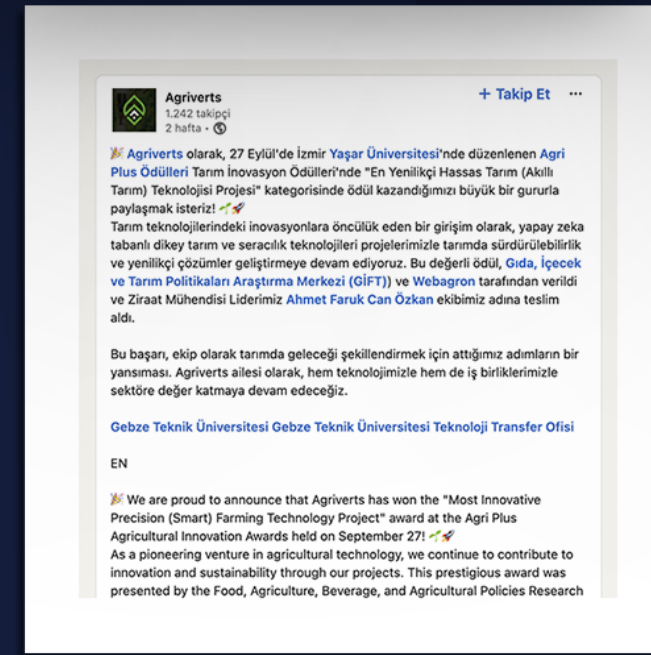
Agriverts
1.242 takipçi
2 hafta •

+ Takip Et

🎉 Agriverts olarak, 27 Eylül'de İzmir Yaşar Üniversitesi'nde düzenlenen Agri Plus Ödülleri Tarım İnovasyon Ödülleri'nde "En Yenilikçi Hassas Tarım (Akıllı Tarım) Teknolojisi Projesi" kategorisinde ödül kazandığımızı büyük bir gururla paylaşmak isteriz! 🌱🚀
Tarım teknolojilerindeki inovasyonlara öncülük eden bir girişim olarak, yapay zeka tabanlı dikey tarım ve seracılık teknolojileri projelerimizle tarımda sürdürülebilirlik ve yenilikçi çözümler geliştirmeye devam ediyoruz. Bu değerli ödül, Gıda, İçecek ve Tarım Politikaları Araştırma Merkezi (GİFT)) ve Webagron tarafından verildi ve Ziraat Mühendisi Liderimiz Ahmet Faruk Can Özkan ekibimiz adına teslim aldı.

Bu başarı, ekip olarak tarımda geleceği şekillendirmek için attığımız adımların bir yansıması. Agriverts ailesi olarak, hem teknolojimizle hem de iş birliklerimizle sektöre değer katmaya devam edeceğiz.

Gebze Teknik Üniversitesi Gebze Teknik Üniversitesi Teknoloji Transfer Ofisi

EN

🎉 We are proud to announce that Agriverts has won the "Most Innovative Precision (Smart) Farming Technology Project" award at the Agri Plus Agricultural Innovation Awards held on September 27! 🌱🚀
As a pioneering venture in agricultural technology, we continue to contribute to innovation and sustainability through our projects. This prestigious award was presented by the Food, Agriculture, Beverage, and Agricultural Policies Research